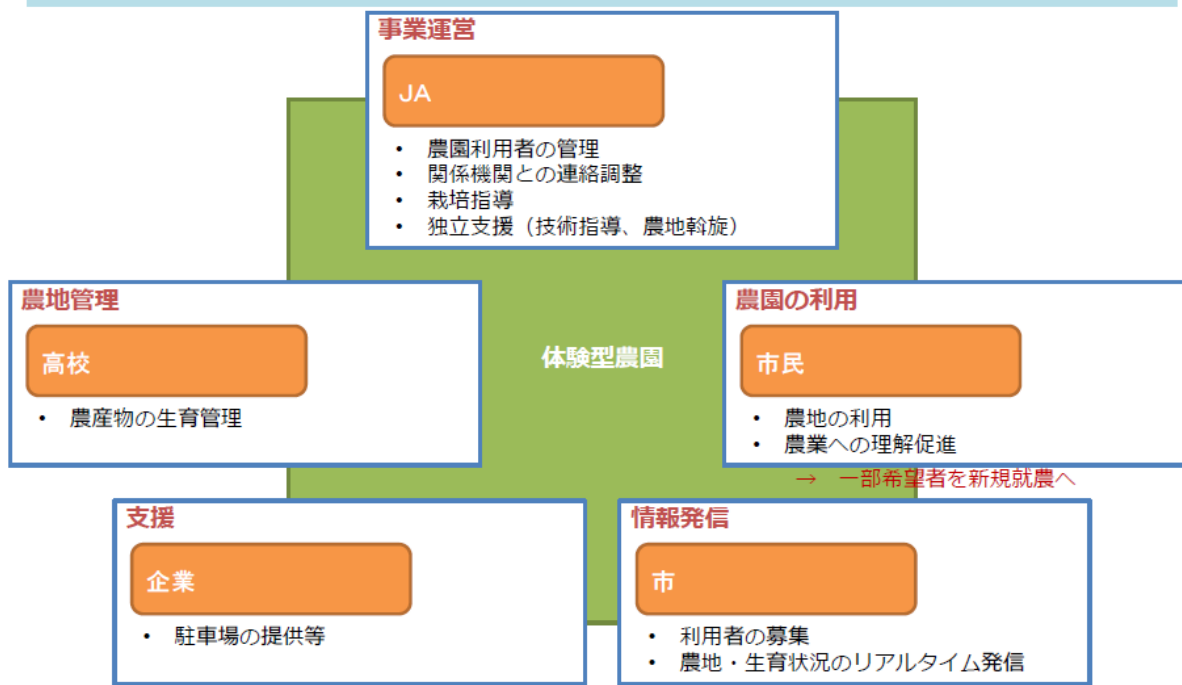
事業運営

JA

- 農園利用者の管理
- 関係機関との連絡調整
- 栽培指導
- 独立支援（技術指導、農地斡旋）

農地管理

高校

- 農産物の生育管理

体験型農園

農園の利用

市民

- 農地の利用
- 農業への理解促進

→ 一部希望者を新規就農へ

支援

企業

- 駐車場の提供等

情報発信

市

- 利用者の募集
- 農地・生育状況のリアルタイム発信